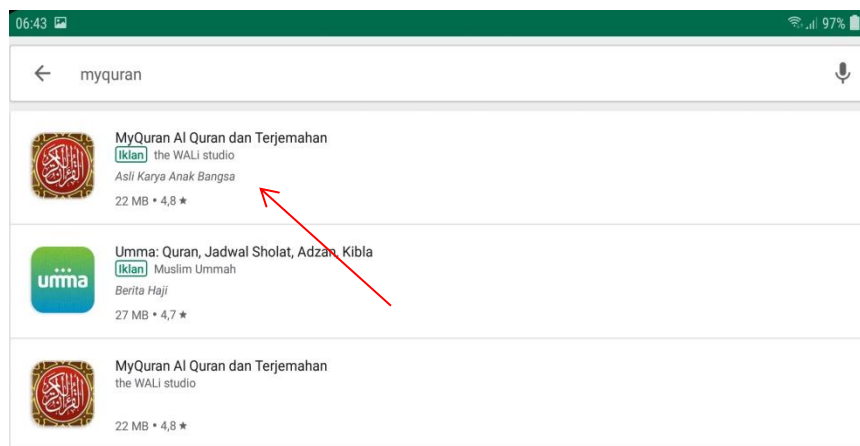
06:43
97%

myquran

MyQuran Al Quran dan Terjemahan
Iklan the WALi studio
Asli Karya Anak Bangsa
22 MB • 4,8 ★

umma
Umma: Quran, Jadwal Sholat, Adzan, Kibla
Iklan Muslim Ummah
Berita Haji
27 MB • 4,7 ★

MyQuran Al Quran dan Terjemahan
the WALi studio
22 MB • 4,8 ★